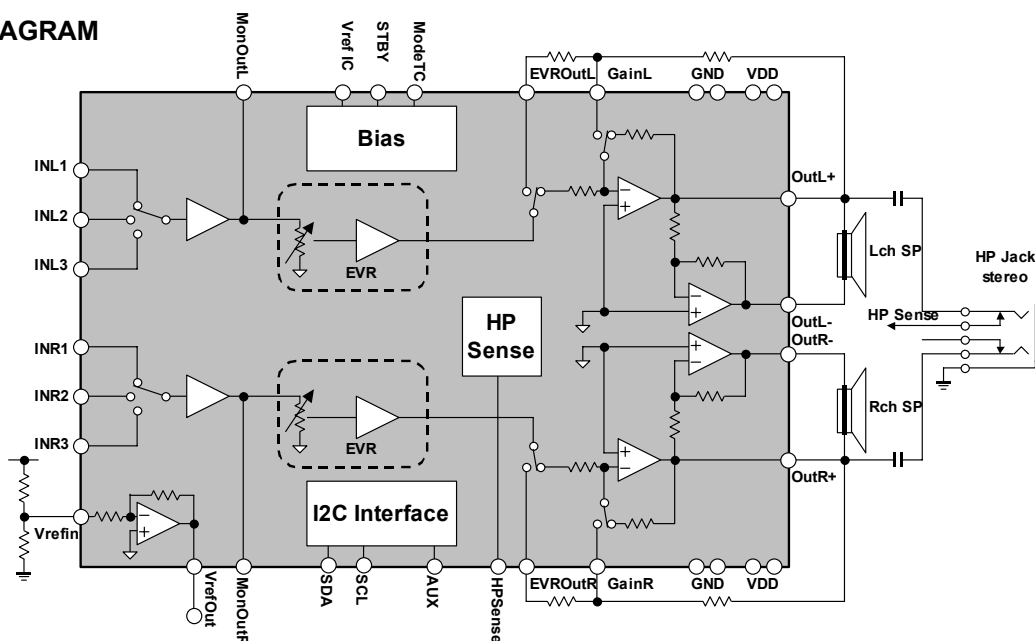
AGRAM

MonOutL
Vref IC
STBY
ModeTC
EVROutL
GainL
GND
VDD

Bias

INL1
INL2
INL3
EVR

OutL+
Lch SP
HP Jack stereo

HP Sense
HP Sense
OutL-
OutR-

INR1
INR2
INR3
EVR

Rch SP
OutR+

Vrefin

I2C Interface

VrefOut
MonOutR
SDA
SCL
AUX
HPSense
EVROutR
GainR
GND
VDD